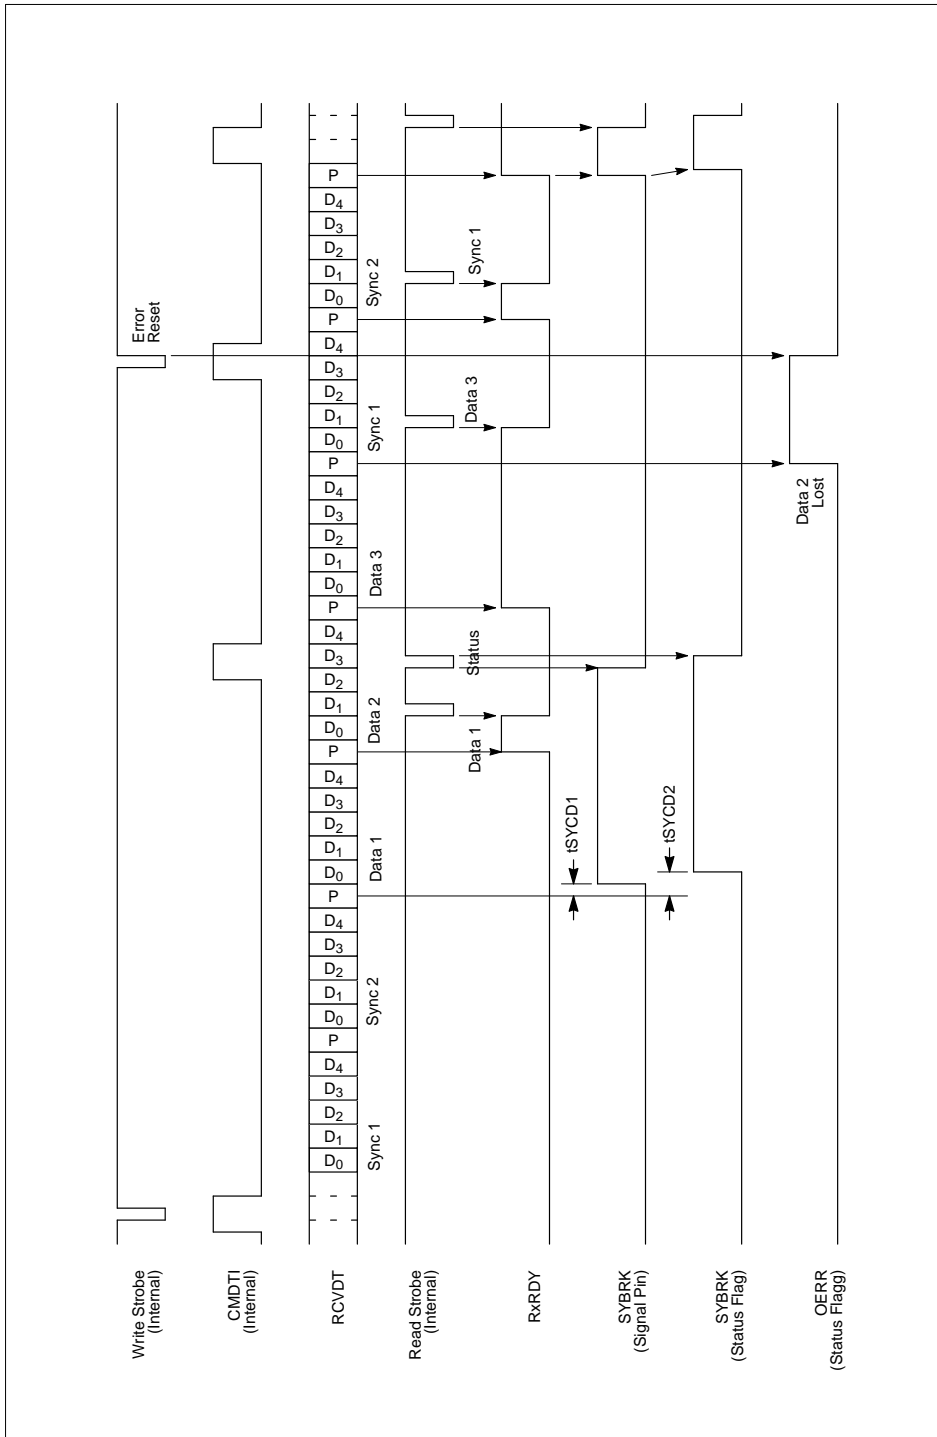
Write Strobe (Internal)

CMDTI (Internal)

RCVDT

Read Strobe (Internal)

RxRDY

SYBRK (Signal Pin)

SYBRK (Status Flag)

OERR (Status Flagg)

$D_0$ $D_1$ $D_2$ $D_3$ $D_4$ P $D_0$ $D_1$ $D_2$ $D_3$ $D_4$ P $D_0$ $D_1$ $D_2$ $D_3$ $D_4$ P $D_0$ $D_1$ $D_2$ $D_3$ $D_4$ P $D_0$ $D_1$ $D_2$ $D_3$ $D_4$ P $D_0$ $D_1$ $D_2$ $D_3$ $D_4$ P $D_0$ $D_1$ $D_2$ $D_3$ $D_4$ P

Sync 1

Sync 2

Data 1

Data 2

Data 3

Sync 1

Sync 2

Data 1

Status

Data 3

Sync 1

Error Reset

tSYCD1

tSYCD2

Data 2 Lost